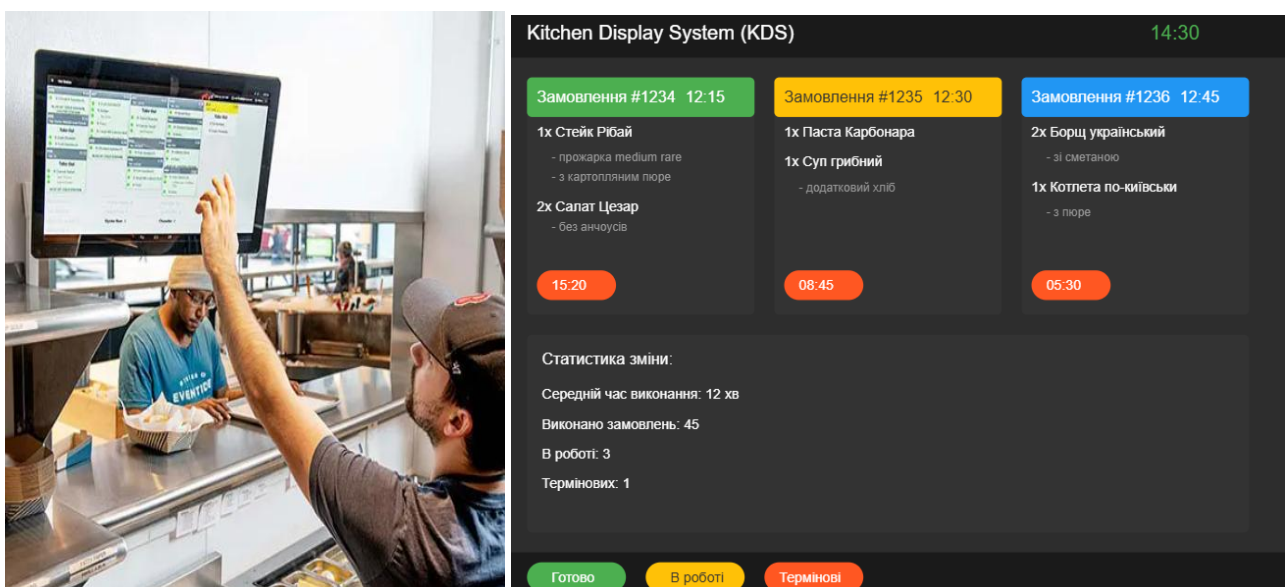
Kitchen Display System (KDS)

14:30

Замовлення #1234 12:15

1x Стейк Рібай

- прожарка medium rare

- з картопляним пюре

2x Салат Цезар

- без анчоусів

15:20

Замовлення #1235 12:30

1x Паста Карбонара

1x Суп грибний

- додатковий хліб

08:45

Замовлення #1236 12:45

2x Борщ український

- зі сметаною

1x Котлета по-київськи

- з пюре

05:30

Статистика зміни:

Середній час виконання: 12 хв

Виконано замовлень: 45

В роботі: 3

Термінових: 1

Готово

В роботі

Термінові